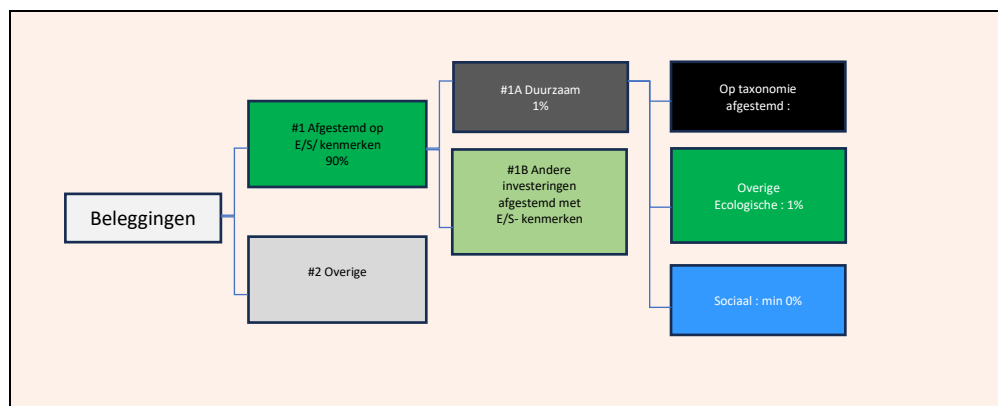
Beleggingen

#1 Afgestemd op E/S/ kenmerken 90%

#2 Overige

#1A Duurzaam 1%

#1B Andere investeringen afgestemd met E/S- kenmerken

Op taxonomie afgestemd :

Overige Ecologische : 1%

Sociaal : min 0%